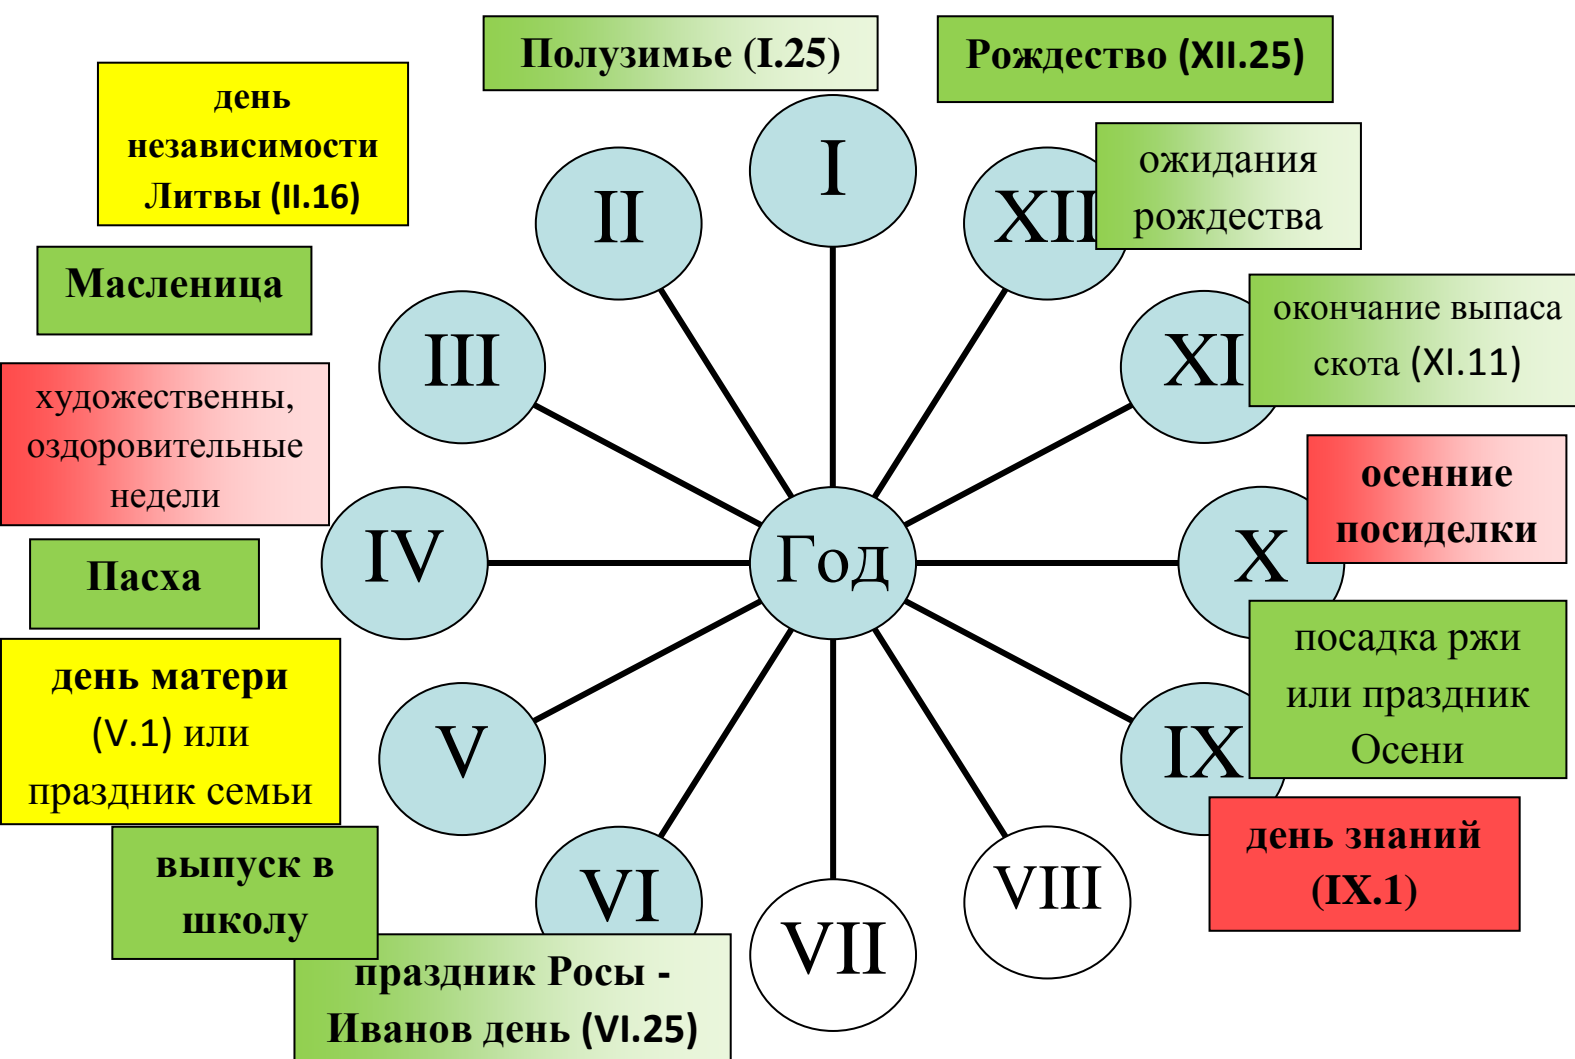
Полузимье (I.25)

Рождество (XII.25)

день независимости Литвы (II.16)

I

II

XII

ожидания рождества

Масленица

III

XI

окончание выпаса скота (XI.11)

художественны, оздоровительные недели

осенние посиделки

IV

Год

X

Пасха

посадка ржи или праздник Осени

день матери (V.1) или праздник семьи

V

IX

день знаний (IX.1)

выпуск в школу

VI

VIII

VII

праздник Росы - Иванов день (VI.25)